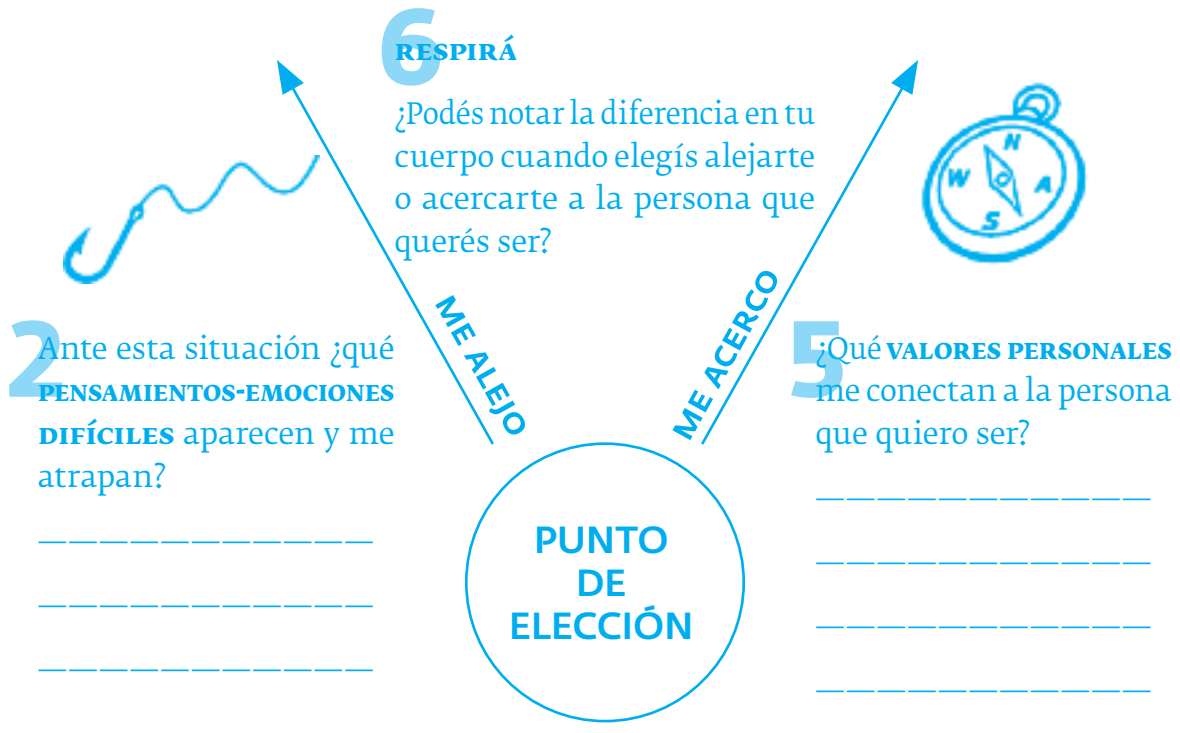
6 RESPIRÁ

¿Podés notar la diferencia en tu cuerpo cuando elegís alejarte o acercarte a la persona que querés ser?

N
W
A
S

2 Ante esta situación ¿qué PENSAMIENTOS-EMOCIONES DIFÍCILES aparecen y me atrapan?

______________

______________

______________

ME ALEJO

ME ACERCO

PUNTO DE ELECCIÓN

5 ¿Qué VALORES PERSONALES me conectan a la persona que quiero ser?

______________

______________

______________

______________